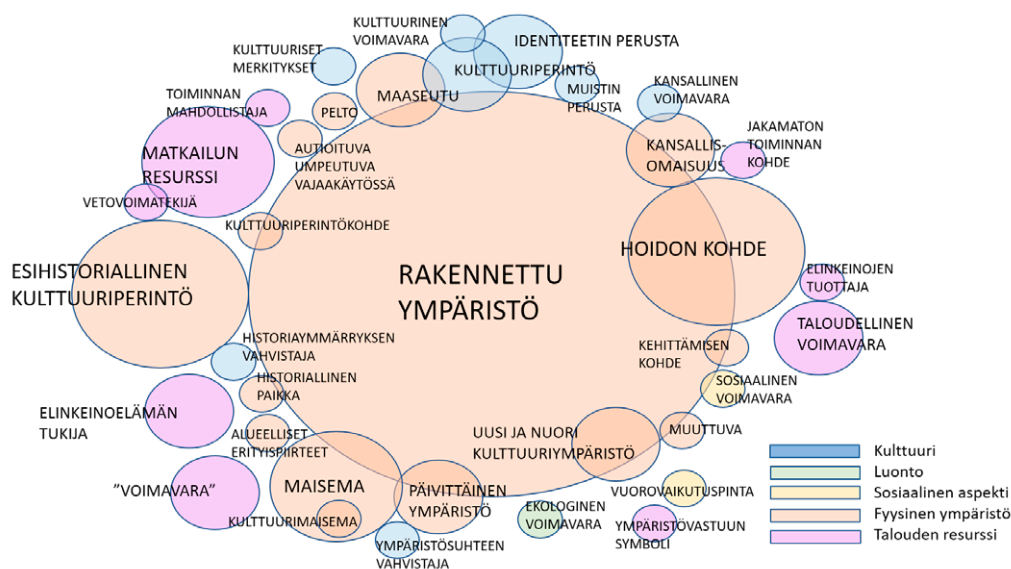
KULTTUURINEN VOIMAVARA

IDENTITEETIN PERUSTA

KULTTUURISET MERKITYKSET

KULTTUURIPERINTÖ

MAASEUTU

MUISTIN PERUSTA

KANSALLINEN VOIMAVARA

TOIMINNAN MAHDOLLISTAJA

PELTO

KANSALLIS-OMAISUUS

JAKAMATON TOIMINNAN KOHDE

MATKAILUN RESURSSI

AUTIOITUVA UMPEUTUVA VAJAAKÄYTÖSSÄ

VETOVOIMATEKIJÄ

KULTTUURIPERINTÖKOHDE

HOIDON KOHDE

ESIHISTORIALLINEN KULTTUURIPERINTÖ

RAKENNETTU YMPÄRISTÖ

ELINKEINOJEN TUOTTAJA

TALOUDELLINEN VOIMAVARA

HISTORIAYMMÄRRYKSEN VAHVISTAJA

KEHITTÄMISEN KOHDE

HISTORIALLINEN PAIKKA

SOSIAALINEN VOIMAVARA

ELINKEINOELÄMÄN TUKIJA

ALUEELLISET ERITYISPIIRTEET

UUSI JA NUORI KULTTUURIYMPÄRISTÖ

MUUTTUVA

”VOIMAVARA”

MAISEMA

PÄIVITTÄINEN YMPÄRISTÖ

EKOLOGINEN VOIMAVARA

VUOROVAIKUTUSPINTA

KULTTUURIMAISEMA

YMPÄRISTÖVASTUUN SYMBOLI

YMPÄRISTÖSUHTEEN VAHVISTAJA

Kulttuuri
Luonto
Sosiaalinen aspekti
Fyysinen ympäristö
Talouden resurssi